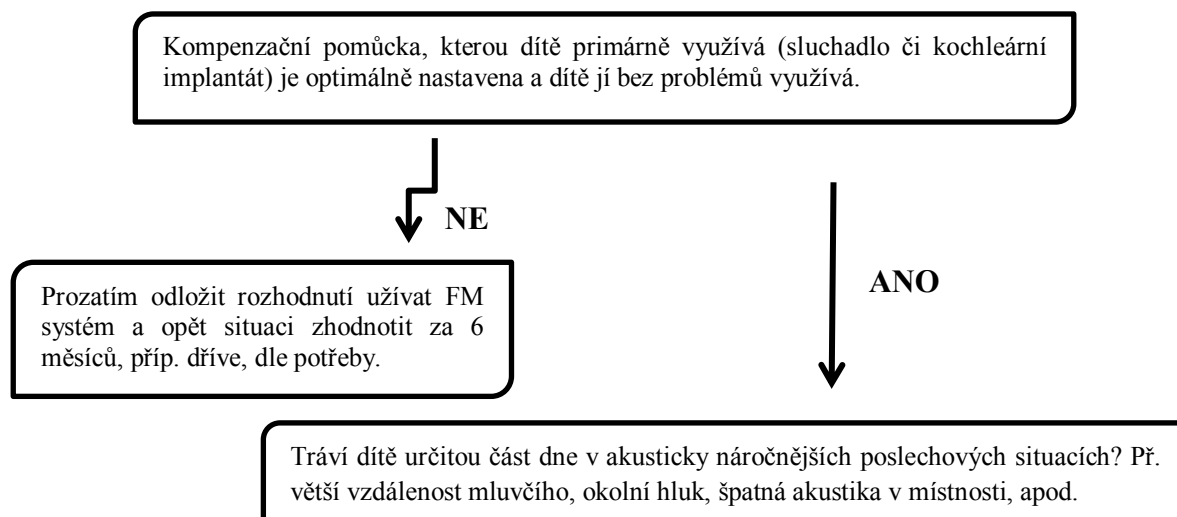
Kompenzační pomůcka, kterou dítě primárně využívá (sluchadlo či kochleární implantát) je optimálně nastavena a dítě jí bez problémů využívá.

NE

ANO

Prozatím odložit rozhodnutí užívat FM systém a opět situaci zhodnotit za 6 měsíců, příp. dříve, dle potřeby.

Tráví dítě určitou část dne v akusticky náročnějších poslechových situacích? Př. větší vzdálenost mluvčího, okolní hluk, špatná akustika v místnosti, apod.